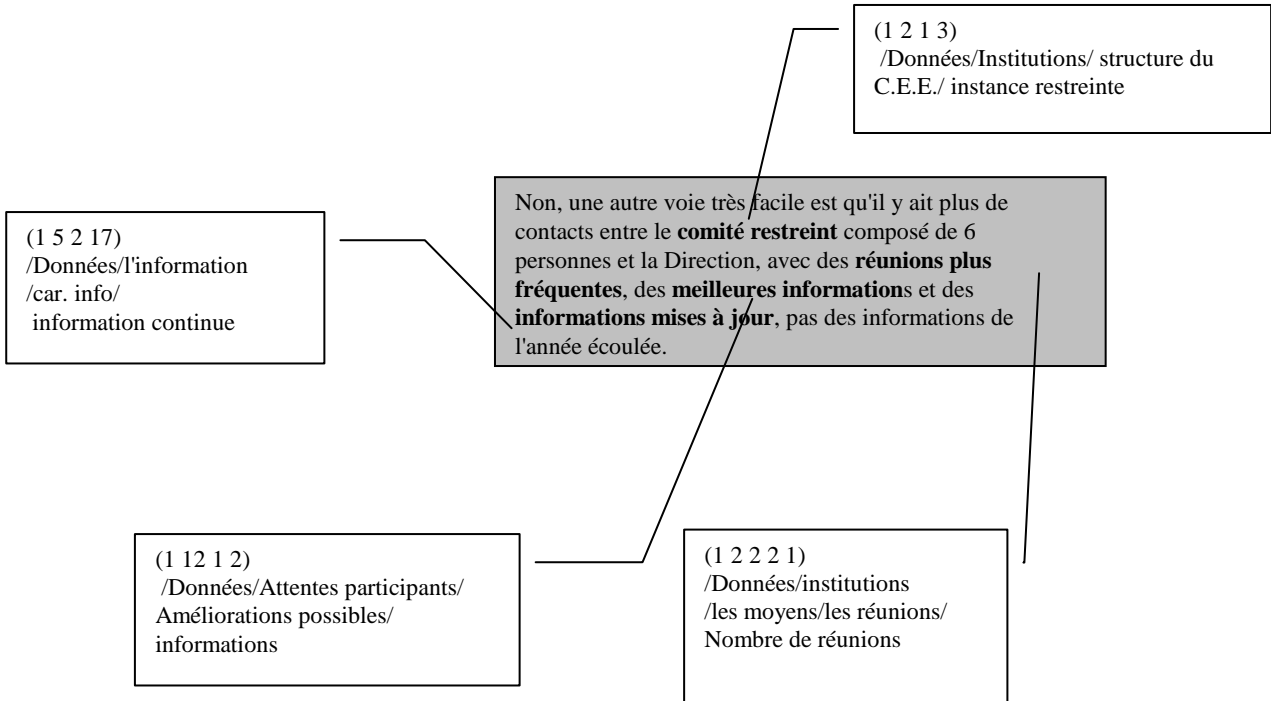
(1 2 1 3)
/Données/Institutions/ structure du C.E.E./ instance restreinte

(1 5 2 17)
/Données/l'information
/car. info/
information continue

Non, une autre voie très facile est qu'il y ait plus de contacts entre le **comité restreint** composé de 6 personnes et la Direction, avec des **réunions plus fréquentes**, des **meilleures information**s et des **informations mises à jour**, pas des informations de l'année écoulée.

(1 12 1 2)
/Données/Attentes participants/
Améliorations possibles/
informations

(1 2 2 2 1)
/Données/institutions
/les moyens/les réunions/
Nombre de réunions